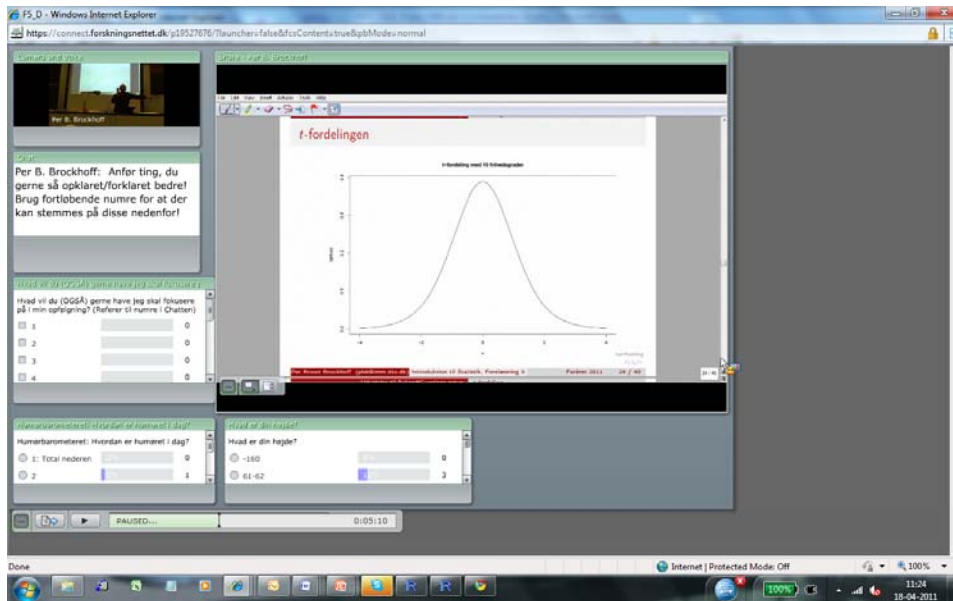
F5_D - Windows Internet Explorer

https://connect.forskningsnettet.dk/p19527676/?launcher=false&fcsContent=true&pbMode=normal

Camera and Voice

Per B. Brockhoff

Share - Per B. Brockhoff

File Edit View Insert Window Tools Help

t-fordelingen

t-fordeling med 10 frihedsgrader

Chat

Per B. Brockhoff: Anfør ting, du gerne så opklaret/forklaret bedre! Brug fortløbende numre for at der kan stemmes på disse nedenfor!

Hvad vil du (QGSÅ) gerne have jeg skal fokusere

Hvad vil du (QGSÅ) gerne have jeg skal fokusere på i min opfølgning? (Referer til numre i Chatten)

| | | |
|---|---|---|
| 1 | | 0 |
| 2 | | 0 |
| 3 | | 0 |
| 4 | | 0 |

Per Bruun Brockhoff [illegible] Introduktion til Statistik, Forelæsning 5 Foråret 2011 24 / 40

Humørbarometeret: Hvordan er humøret i dag?

Humørbarometeret: Hvordan er humøret i dag?

| | | |
|---|---|---|
| 1: Total nederen | 0% | 0 |
| 2 | 5% | 1 |

Hvad er din højde?

Hvad er din højde?

| | | |
|---|---|---|
| -160 | 0% | 0 |
| 61-62 | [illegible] | 3 |

PAUSED... 0:05:10

Done

Internet | Protected Mode: Off

100%

100%

11:24
18-04-2011